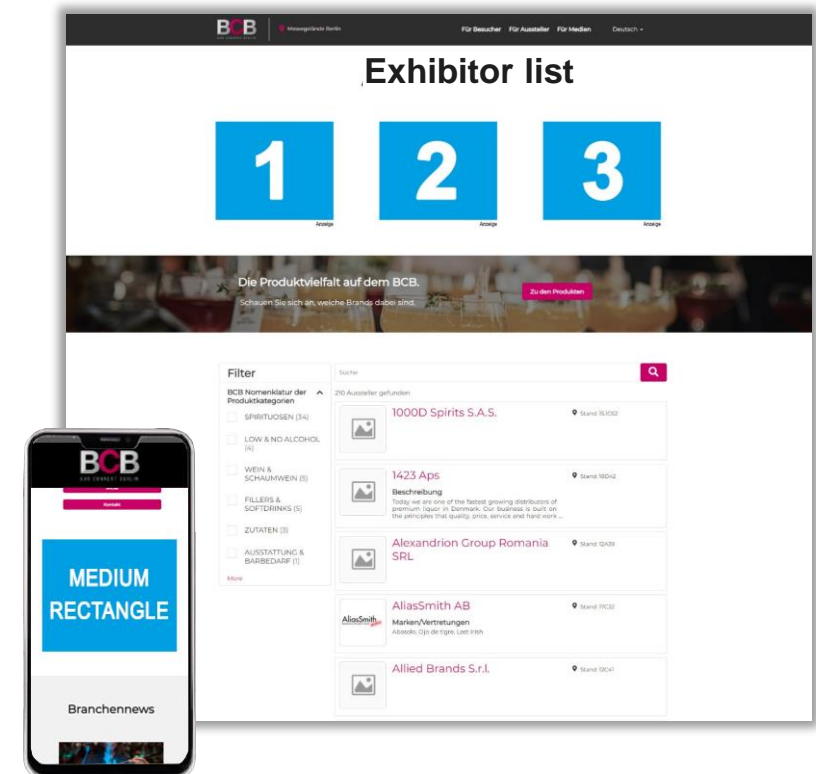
BCB
Messegelände Berlin
Für Besucher Für Aussteller Für Medien Deutsch

Exhibitor list

1
Anzeige
2
Anzeige
3
Anzeige

Die Produktvielfalt auf dem BCB.
Schauen Sie sich an, welche Brands dabei sind.
Zu den Produkten

Filter
BCB Nomenklatur der Produktkategorien
SPIRITUOSEN (34)
LOW & NO ALCOHOL (4)
WEIN & SCHAUMWEIN (5)
FILLERS & SOFTDRINKS (5)
ZUTATEN (3)
AUSSTATTUNG & BARBEDARF (1)
More

Suche
210 Aussteller gefunden

1000D Spirits S.A.S.
Stand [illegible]

1423 Aps
Stand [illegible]
Beschreibung
Today we are one of the fastest growing distributors of premium liquor in Denmark. Our business is built on the principles that quality, price, service and hard work ...

Alexandrion Group Romania SRL
Stand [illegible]

AliasSmith AB
Stand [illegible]
Marken/Vertretungen
Abasolo, Ojo de tigre, Leet Irish

Allied Brands S.r.l.
Stand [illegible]

BCB
Kontakt
MEDIUM RECTANGLE
Branchennews